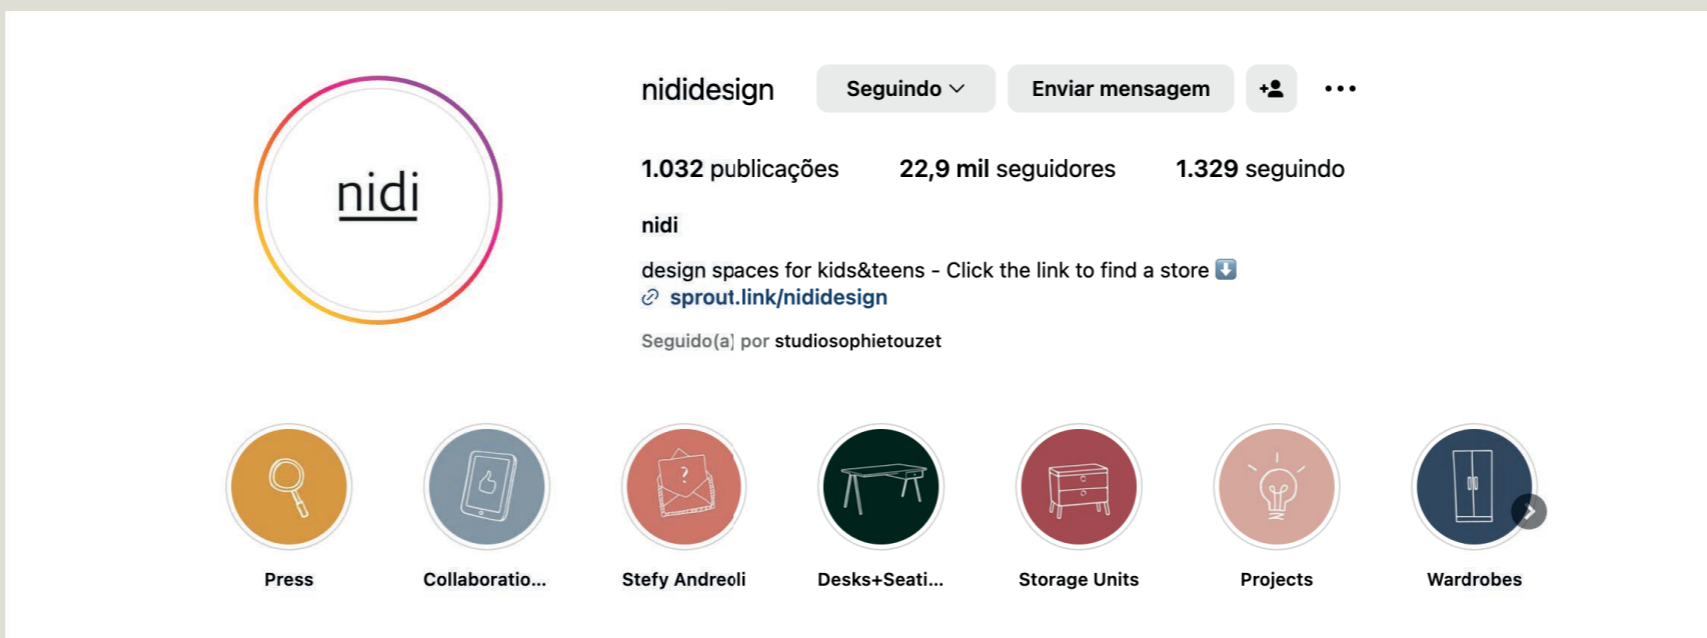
nidi

nididesign Seguindo Enviar mensagem

1.032 publicações 22,9 mil seguidores 1.329 seguindo

nidi

design spaces for kids&teens - Click the link to find a store ⬇️
sprout.link/nididesign

Seguido(a) por studiosophietouzet

Press
Collaboratio...
Stefy Andreoli
Desks+Seati...
Storage Units
Projects
Wardrobes